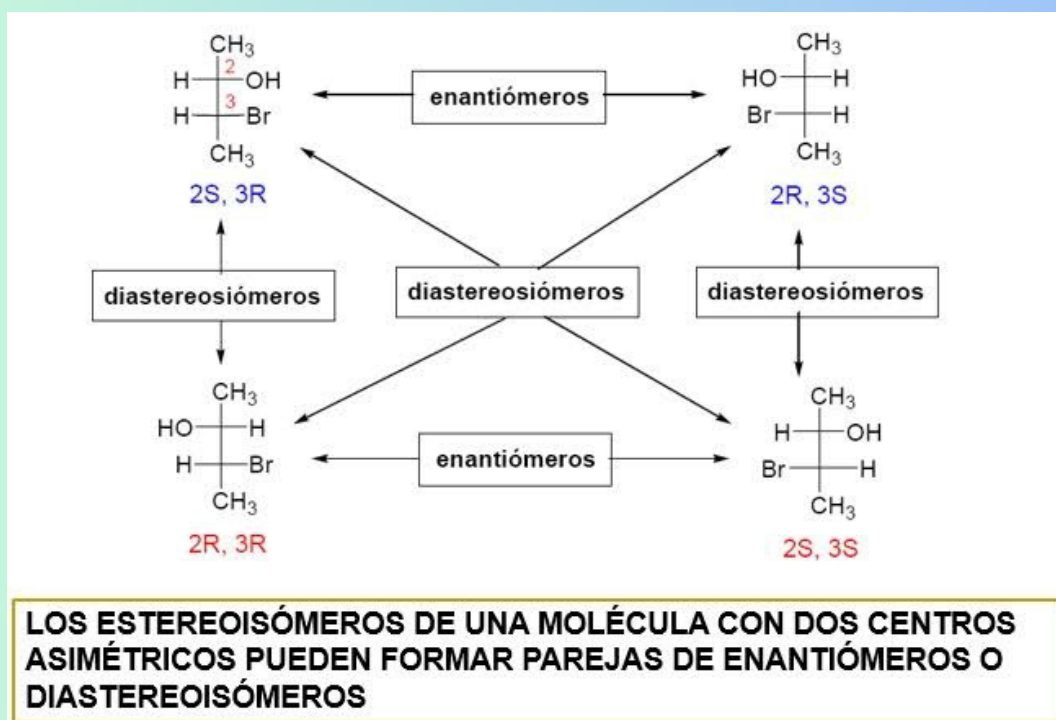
$CH_3$
H 2 OH
H 3 Br
$CH_3$
2S, 3R

enantiómeros

$CH_3$
HO H
Br H
$CH_3$
2R, 3S

diastereosiómeros

diastereosiómeros

diastereosiómeros

$CH_3$
HO H
H Br
$CH_3$
2R, 3R

enantiómeros

$CH_3$
H OH
Br H
$CH_3$
2S, 3S

LOS ESTEREOISÓMEROS DE UNA MOLÉCULA CON DOS CENTROS ASIMÉTRICOS PUEDEN FORMAR PAREJAS DE ENANTIÓMEROS O DIASTEREOISÓMEROS